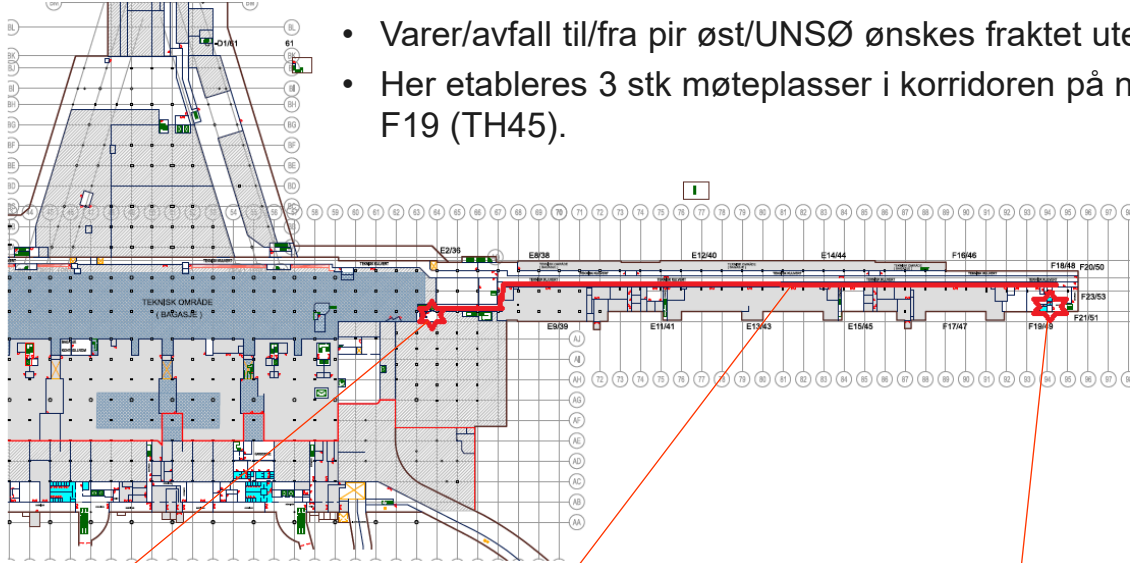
• Varer/avfall til/fra pir øst/UNSØ ønskes fraktet ute

• Her etableres 3 stk møteplasser i korridoren på n F19 (TH45).

TEKNISK OMRÅDE
( BAGASJE )

D1/61

E2/36
E8/38
E12/40
E14/44
F16/46
F18/48
F20/50
F23/53
F21/51
E9/39
E11/41
E13/43
E15/45
F17/47
F19/49

BL BK BJ BH BG BF BE BD BC
AJ AI AH AG AF AE AD AC AB AA

58 59 60 61 62 63 64 65 66 67 68 69 70 71 72 73 74 75 76 77 78 79 80 81 82 83 84 85 86 87 88 89 90 91 92 93 94 95 96 97

72 73 74 75 76 77 78 79 80 81 82 83 84 85 86 87 88 89 90 91 92 93 94 95 96 97